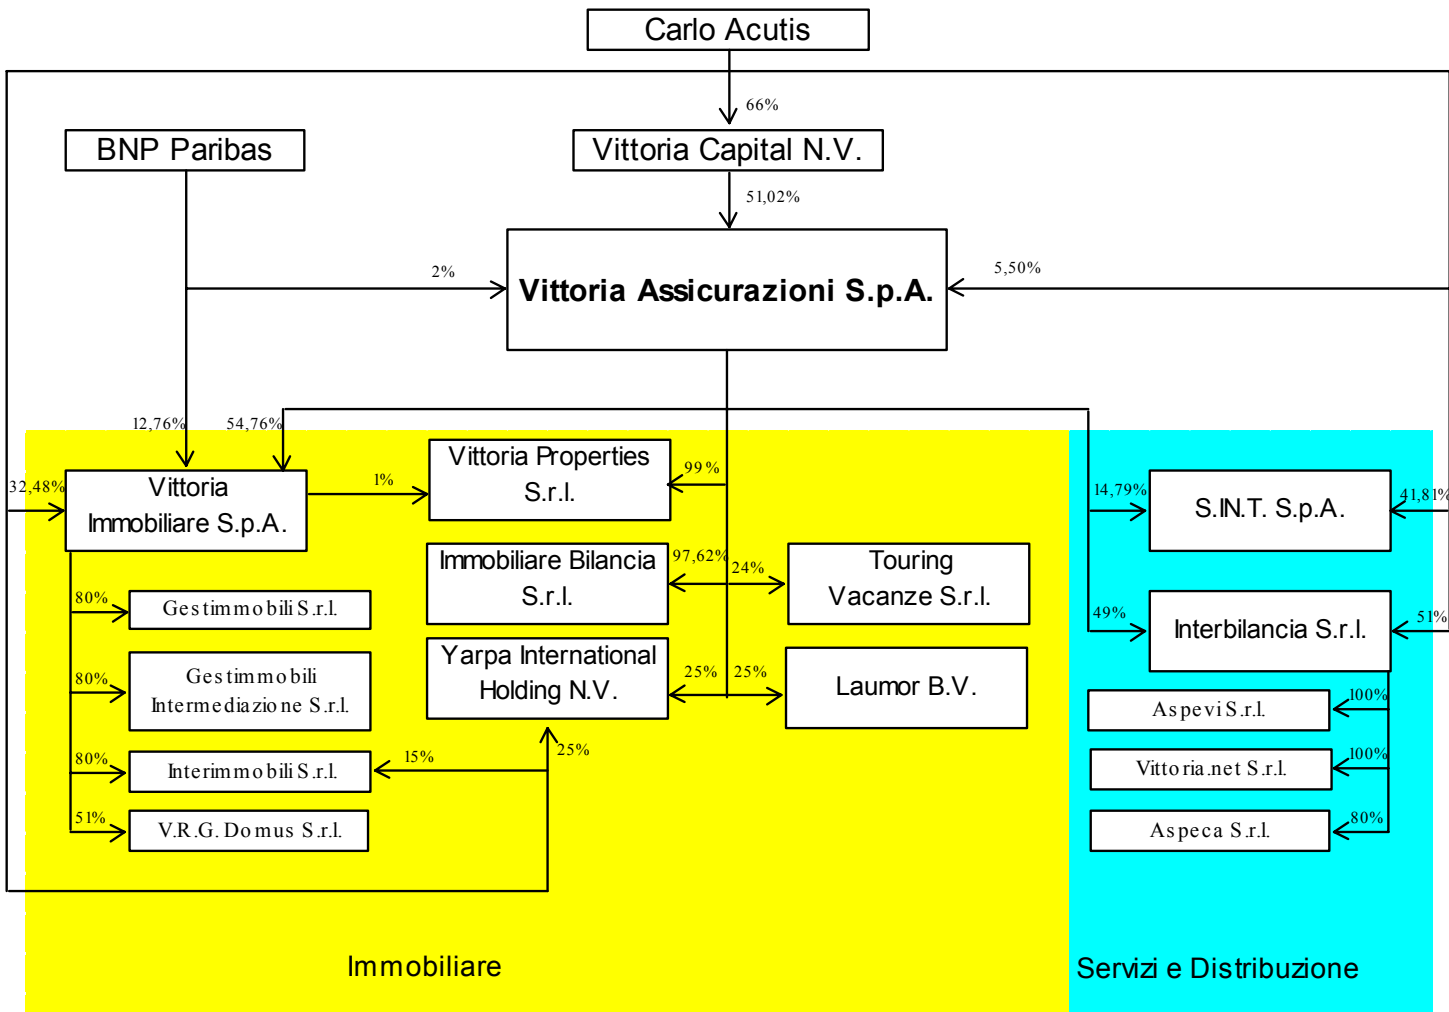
Carlo Acutis

66%

BNP Paribas

Vittoria Capital N.V.

51,02%

2%

Vittoria Assicurazioni S.p.A.

5,50%

12,76%

54,76%

32,48%

Vittoria Immobiliare S.p.A.

1%

Vittoria Properties S.r.l.

99%

Immobiliare Bilancia S.r.l.

97,62%

24%

Touring Vacanze S.r.l.

Yarpa International Holding N.V.

25%

25%

Laumor B.V.

80%

Gestimmobili S.r.l.

80%

Gestimmobili Intermediazione S.r.l.

80%

Interimmobili S.r.l.

15%

25%

51%

V.R.G. Domus S.r.l.

14,79%

S.IN.T. S.p.A.

41,81%

49%

Interbilancia S.r.l.

51%

Aspevi S.r.l.

100%

Vittoria.net S.r.l.

100%

Aspeca S.r.l.

80%

Immobiliare

Servizi e Distribuzione